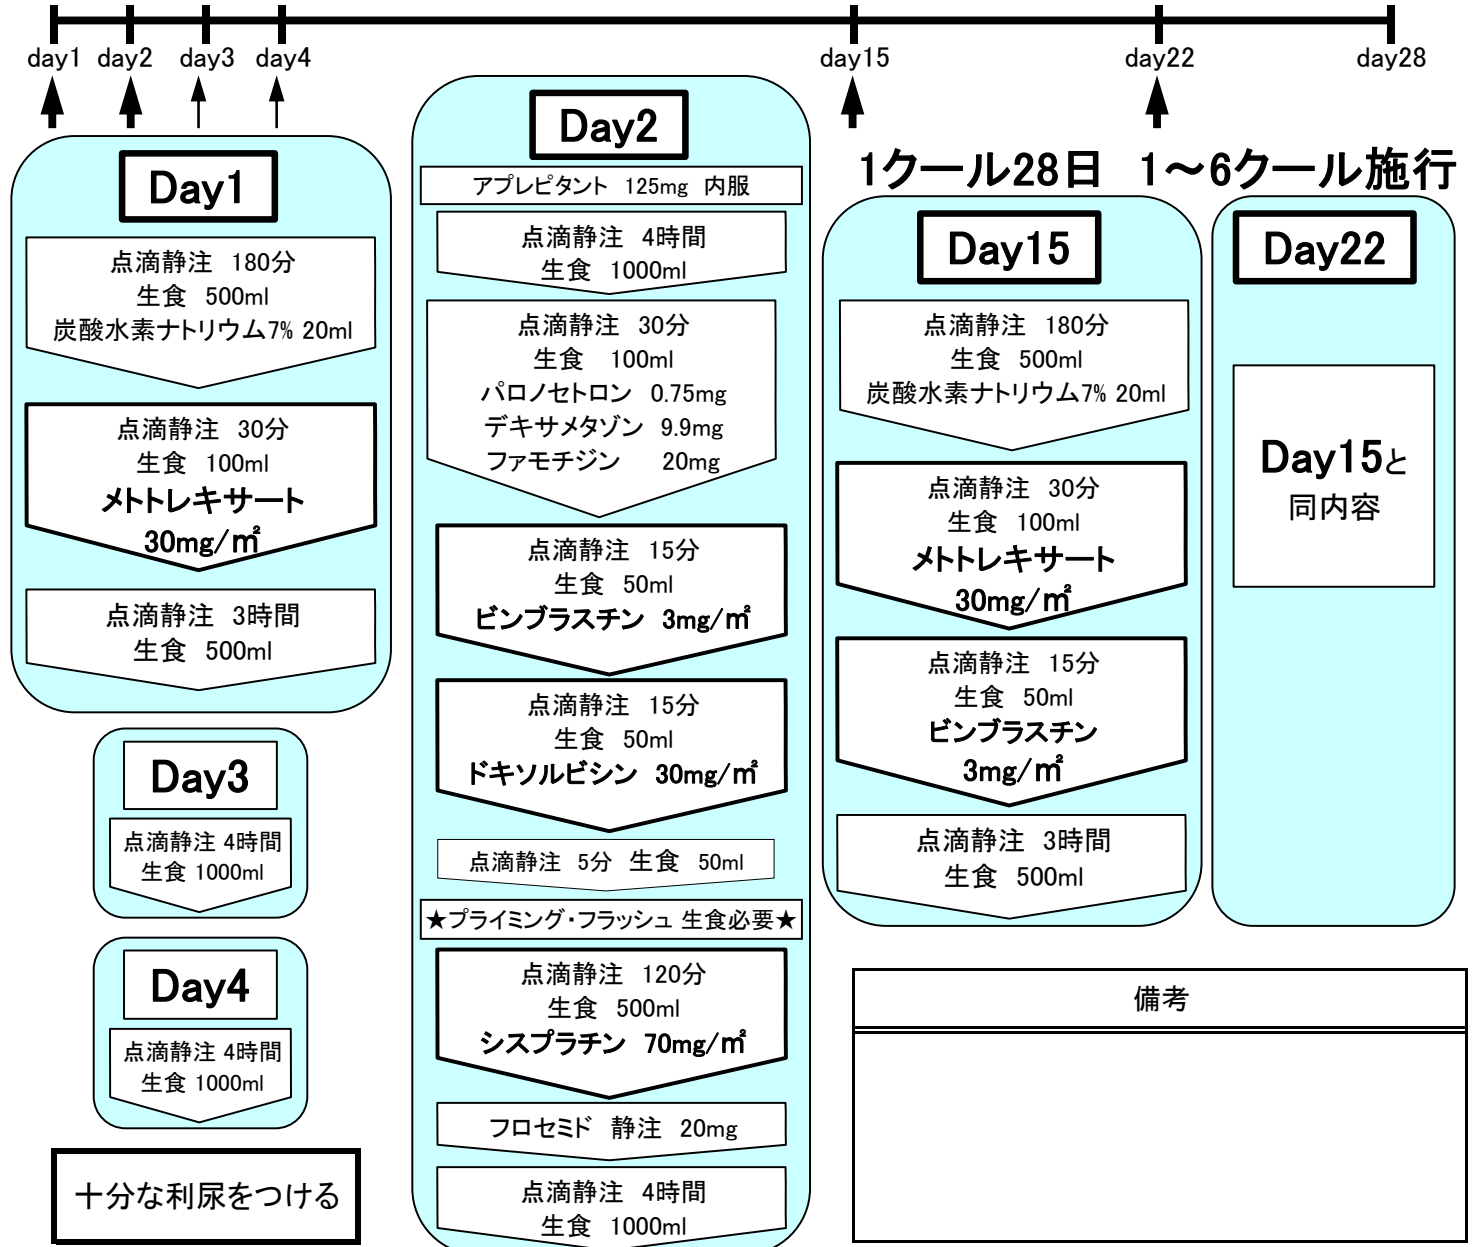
day1 day2 day3 day4 day15 day22 day28

Day1

点滴静注 180分
生食 500ml
炭酸水素ナトリウム7% 20ml

点滴静注 30分
生食 100ml
メトトレキサート
30mg/㎡

点滴静注 3時間
生食 500ml

Day3

点滴静注 4時間
生食 1000ml

Day4

点滴静注 4時間
生食 1000ml

十分な利尿をつける

Day2

アプレピタント 125mg 内服

点滴静注 4時間
生食 1000ml

点滴静注 30分
生食 100ml
パロノセトロン 0.75mg
デキサメタゾン 9.9mg
ファモチジン 20mg

点滴静注 15分
生食 50ml
ビンブラスチン 3mg/㎡

点滴静注 15分
生食 50ml
ドキソルビシン 30mg/㎡

点滴静注 5分 生食 50ml

★プライミング・フラッシュ 生食必要★

点滴静注 120分
生食 500ml
シスプラチン 70mg/㎡

フロセミド 静注 20mg

点滴静注 4時間
生食 1000ml

1クール28日 1～6クール施行

Day15

点滴静注 180分
生食 500ml
炭酸水素ナトリウム7% 20ml

点滴静注 30分
生食 100ml
メトトレキサート
30mg/㎡

点滴静注 15分
生食 50ml
ビンブラスチン
3mg/㎡

点滴静注 3時間
生食 500ml

Day22

Day15と
同内容

備考